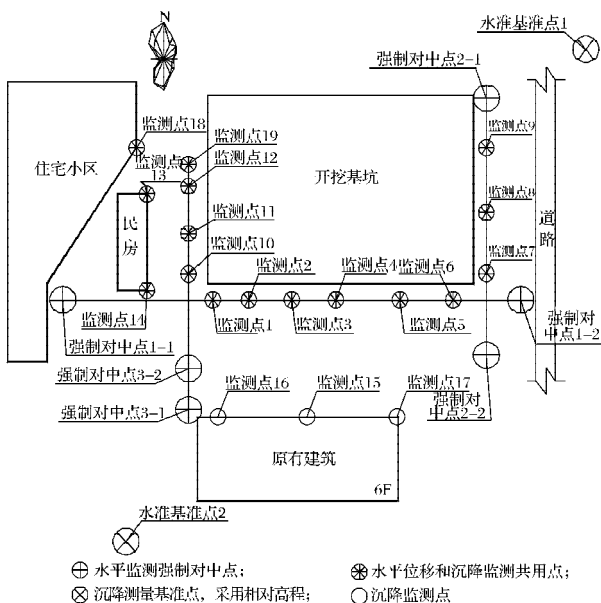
N

水准基准点1

强制对中点2-1

监测点18

监测点19

住宅小区

监测点 13

监测点12

开挖基坑

监测点9

监测点8

民房

监测点11

道路

监测点10

监测点7

监测点2

监测点4

监测点6

监测点14

监测点1

监测点3

监测点5

强制对中点1-2

强制对中点1-1

强制对中点3-2

监测点16

监测点15

监测点17

强制对中点3-1

强制对中点2-2

原有建筑

6F

水准基准点2

水平监测强制对中点；

水平位移和沉降监测共用点；

沉降测量基准点，采用相对高程；

沉降监测点